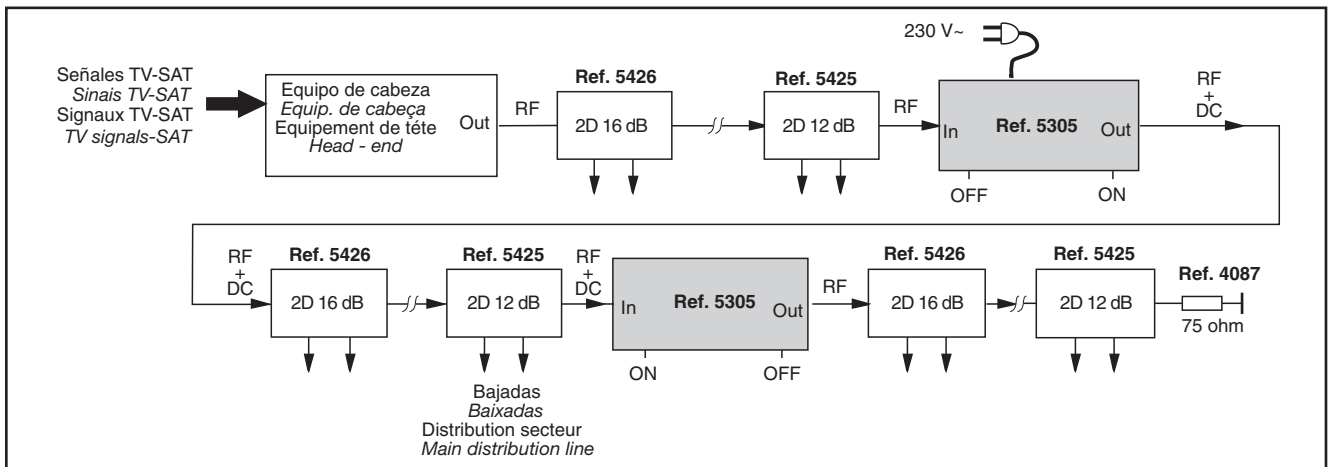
230 V~

Señales TV-SAT
Sinais TV-SAT
Signaux TV-SAT
TV signals-SAT

Equipo de cabeza
Equip. de cabeça
Equipement de téte
Head - end
Out

RF

Ref. 5426
2D 16 dB

Ref. 5425
2D 12 dB

RF

In
Ref. 5305
Out
OFF
ON

RF
+
DC

RF
+
DC

Ref. 5426
2D 16 dB

Ref. 5425
2D 12 dB

RF
+
DC

In
Ref. 5305
Out
ON
OFF

RF

Ref. 5426
2D 16 dB

Ref. 5425
2D 12 dB

Ref. 4087
75 ohm

Bajadas
Baixadas
Distribution secteur
Main distribution line